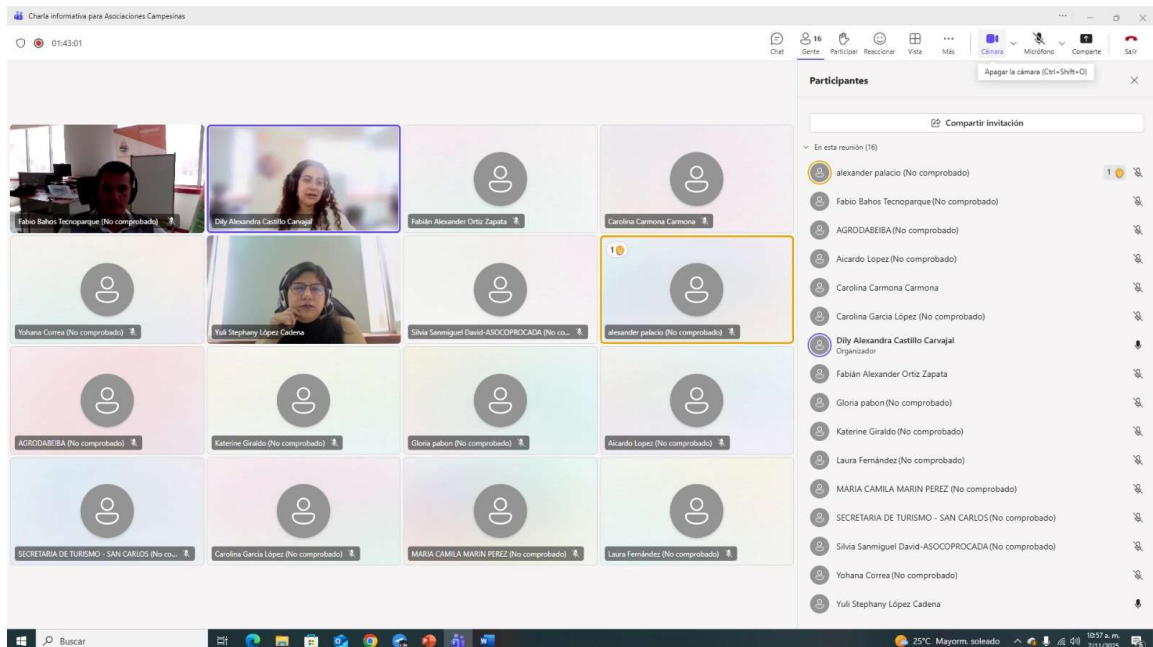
Charla informativa para Asociaciones Campesinas

01:43:01

Chat
16 Gente
Participar
Reaccionar
Vista
Más
Cámara
Micrófono
Comparte
Salir

Apagar la cámara (Ctrl+Shift+O)

Fabio Bahos Tecnoparque (No comprobado)
Dily Alexandra Castillo Carvajal
Fabián Alexander Ortiz Zapata
Carolina Carmona Carmona
Yohana Correa (No comprobado)
Yuli Stephany López Cadena
Silvia Sanmiguel David-ASOCOPROCADA (No co...
1
alexander palacio (No comprobado)
AGRODABEIBA (No comprobado)
Katerine Giraldo (No comprobado)
Gloria pabon (No comprobado)
Aicardo Lopez (No comprobado)
SECRETARIA DE TURISMO - SAN CARLOS (No co...
Carolina Garcia López (No comprobado)
MARIA CAMILA MARIN PEREZ (No comprobado)
Laura Fernández (No comprobado)

Participantes

Compartir invitación

En esta reunión (16)

alexander palacio (No comprobado) 1
Fabio Bahos Tecnoparque (No comprobado)
AGRODABEIBA (No comprobado)
Aicardo Lopez (No comprobado)
Carolina Carmona Carmona
Carolina Garcia López (No comprobado)
Dily Alexandra Castillo Carvajal
Organizador
Fabián Alexander Ortiz Zapata
Gloria pabon (No comprobado)
Katerine Giraldo (No comprobado)
Laura Fernández (No comprobado)
MARIA CAMILA MARIN PEREZ (No comprobado)
SECRETARIA DE TURISMO - SAN CARLOS (No comprobado)
Silvia Sanmiguel David-ASOCOPROCADA (No comprobado)
Yohana Correa (No comprobado)
Yuli Stephany López Cadena

Buscar

25°C Mayorm. soleado
10:57 a. m.
7/11/2025